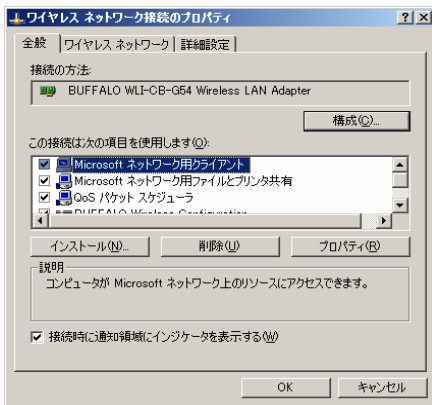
ワイヤレス ネットワーク接続のプロパティ

?
X

全般
ワイヤレス ネットワーク
詳細設定

接続の方法:

BUFFALO WLI-CB-G54 Wireless LAN Adapter

構成(C)...

この接続は次の項目を使用します(O):

Microsoft ネットワーク用クライアント
Microsoft ネットワーク用ファイルとプリンタ共有
QoS パケット スケジューラ
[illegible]

インストール(N)...
削除(U)
プロパティ(R)

説明
コンピュータが Microsoft ネットワーク上のリソースにアクセスできます。

接続時に通知領域にインジケータを表示する(W)

OK
キャンセル